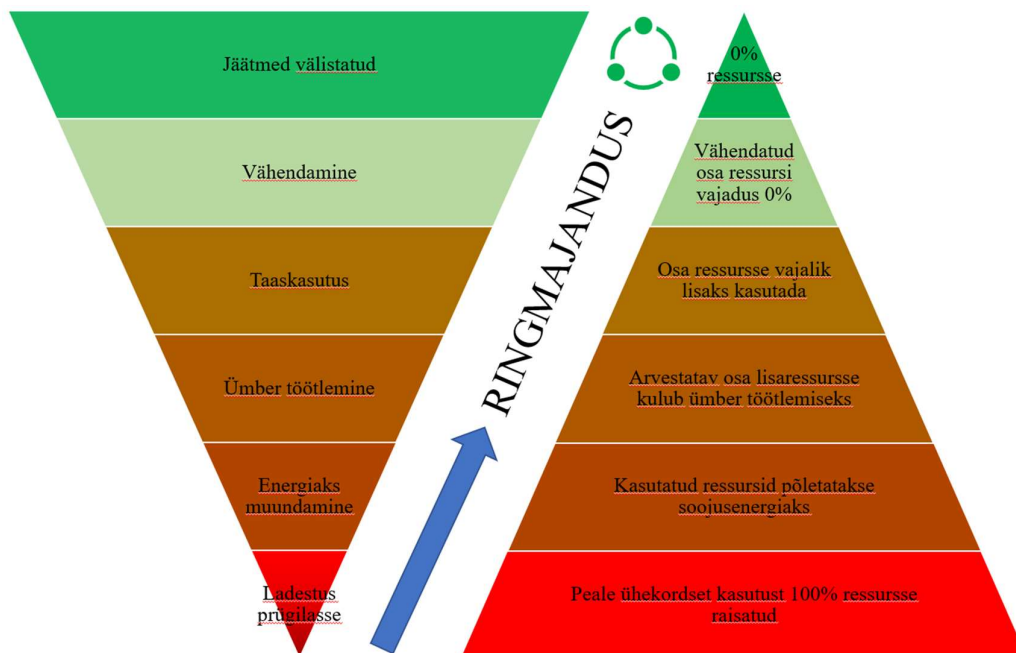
Jäätmed välistatud

Vähendamine

Taaskasutus

Ümber töötlemine

Energiaks muundamine

Ladestus prügilasse

RINGMAJANDUS

0% ressursse

Vähendatud osa ressursi vajadus 0%

Osa ressursse vajalik lisaks kasutada

Arvestatav osa lisaressursse kulub ümber töötlemiseks

Kasutatud ressursid põletatakse soojusenergiaks

Peale ühekordset kasutust 100% ressursse raisatud